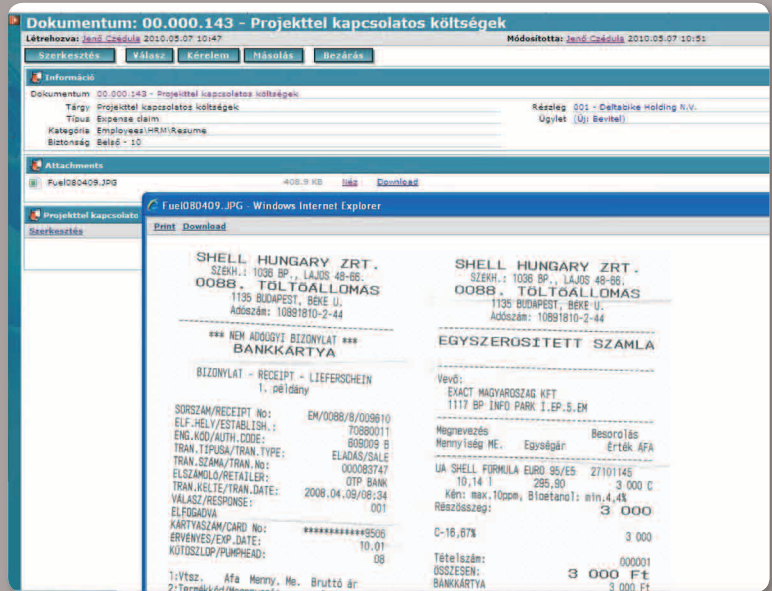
Dokumentum: 00.000.143 - Projekttel kapcsolatos költségek

Létrehozva: Jenő Czédula 2010.05.07 10:47 Módosította: Jenő Czédula 2010.05.07 10:51

Szerkesztés Válasz Kérelem Másolás Bezárás

Információ

Dokumentum 00.000.143 - Projekttel kapcsolatos költségek
Tárgy Projekttel kapcsolatos költségek
Típus Expense claim
Kategória Employees\HRM\Resume
Biztonság Belső - 10

Részleg 001 - Deltabike Holding N.V.
Ügylet (Új Bevitel)

Attachments

Fuel080409.JPG 408.9 KB Néz Download

Projekttel kapcsolato

Szerkesztés

Fuel080409.JPG - Windows Internet Explorer

Print Download

SHELL HUNGARY ZRT.
SZÉKH.: 1036 BP., LAJOS 48-66.
0088. TÖLTŐÁLLOMÁS
1135 BUDAPEST, BÉKE U.
Adószám: 10891810-2-44

*** NEM ADÓÜGYI BIZONYLAT ***
BANKKÁRTYA

BIZONYLAT - RECEIPT - LIEFERSCHEIN
1. példány

SORSZÁM/RECEIPT No: EM/0088/8/009610
ELF.HELY/ESTABLISH.: 70880011
ENG.KÓD/AUTH.CODE: 609009 B
TRAN.TIPUSA/TRAN.TYPE: ELADÁS/SALE
TRAN.SZÁMA/TRAN.No: 000083747
ELSZÁMOLÓ/RETAILER: OTP BANK
TRAN.KELTE/TRAN.DATE: 2008.04.09/08:34
VÁLASZ/RESPONSE: 001
ELFOGADVA
KÁRTYASZÁM/CARD No: ************9506
ÉRVÉNYES/EXP.DATE: 10.01
KÚTOSZLOP/PUMPHEAD: 08

1:Vtsz. Áfa Menny. Me. Bruttó ár
2:Termékkód/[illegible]

SHELL HUNGARY ZRT.
SZÉKH.: 1036 BP., LAJOS 48-66.
0088. TÖLTŐÁLLOMÁS
1135 BUDAPEST, BÉKE U.
Adószám: 10891810-2-44

EGYSZERŰSÍTETT SZÁMLA

Vevő:
EXACT MAGYAROSZÁG KFT
1117 BP INFO PARK I.ép.5.em

Megnevezés Besorolás
Mennyiség ME. Egységár Érték ÁFA

UA SHELL FORMULA EURO 95/E5 27101145
10,14 l 295,90 3 000 C
Kén: max.10ppm, Bioetanol: min.4,4%
Részösszeg: 3 000

C-16,67% 3 000

Tételszám: 000001
ÖSSZESEN: 3 000 Ft
BANKKÁRTYA 3 000 Ft